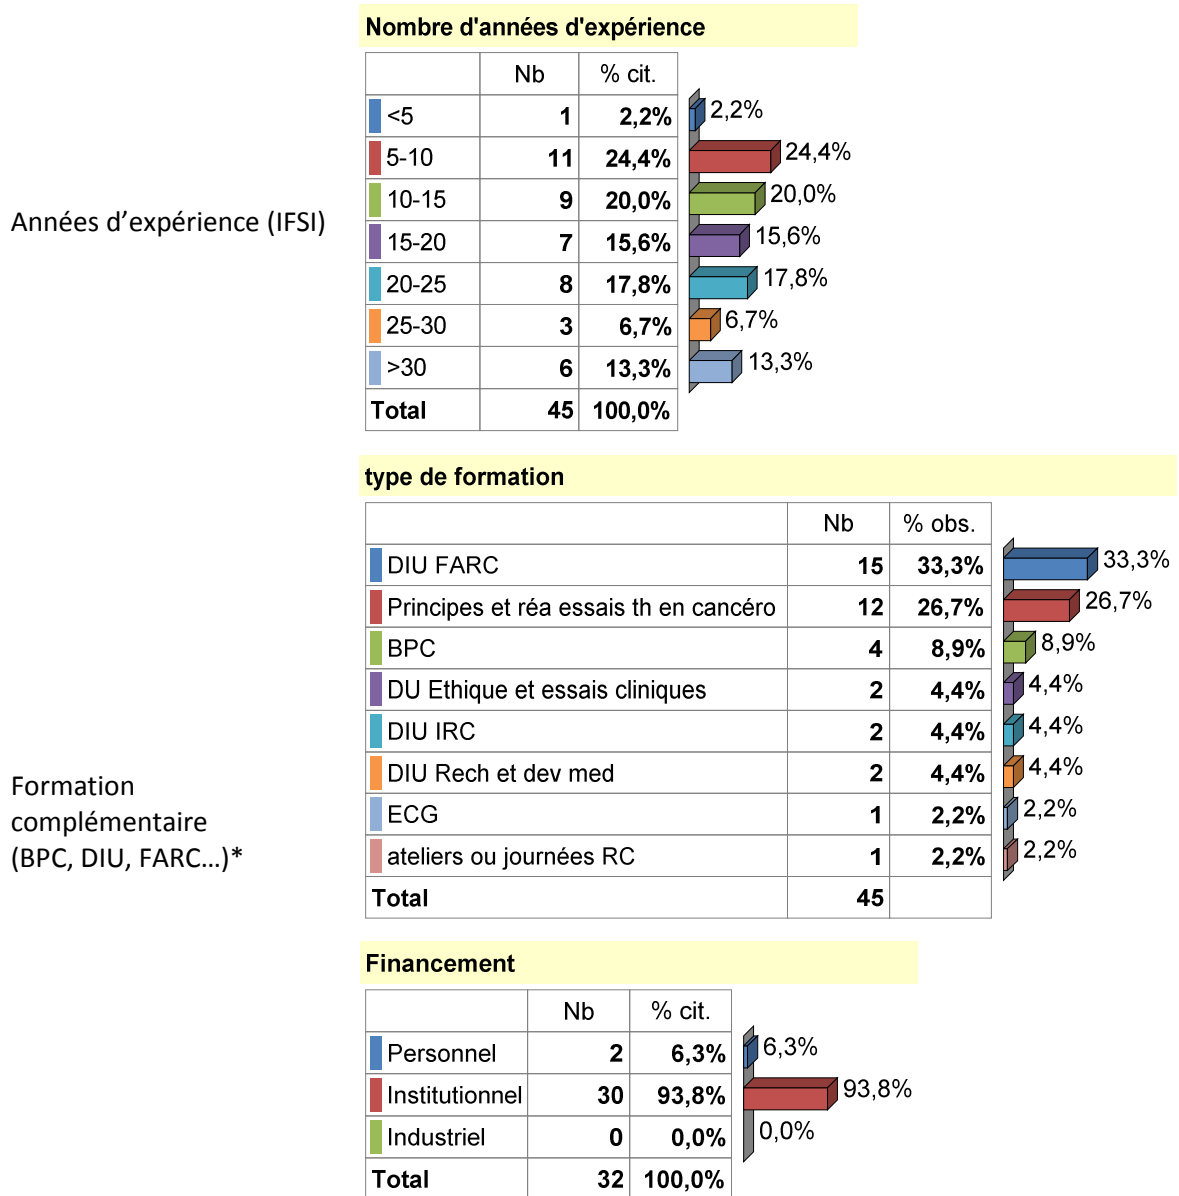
Années d'expérience (IFSI)

Nombre d'années d'expérience

| | Nb | % cit. |
|---|---|---|
| <5 | 1 | 2,2% |
| 5-10 | 11 | 24,4% |
| 10-15 | 9 | 20,0% |
| 15-20 | 7 | 15,6% |
| 20-25 | 8 | 17,8% |
| 25-30 | 3 | 6,7% |
| >30 | 6 | 13,3% |
| Total | 45 | 100,0% |

2,2%
24,4%
20,0%
15,6%
17,8%
6,7%
13,3%

Formation complémentaire (BPC, DIU, FARC…)*

type de formation

| | Nb | % obs. |
|---|---|---|
| DIU FARC | 15 | 33,3% |
| Principes et réa essais th en cancéro | 12 | 26,7% |
| BPC | 4 | 8,9% |
| DU Ethique et essais cliniques | 2 | 4,4% |
| DIU IRC | 2 | 4,4% |
| DIU Rech et dev med | 2 | 4,4% |
| ECG | 1 | 2,2% |
| ateliers ou journées RC | 1 | 2,2% |
| Total | 45 | |

33,3%
26,7%
8,9%
4,4%
4,4%
4,4%
2,2%
2,2%

Financement

| | Nb | % cit. |
|---|---|---|
| Personnel | 2 | 6,3% |
| Institutionnel | 30 | 93,8% |
| Industriel | 0 | 0,0% |
| Total | 32 | 100,0% |

6,3%
93,8%
0,0%